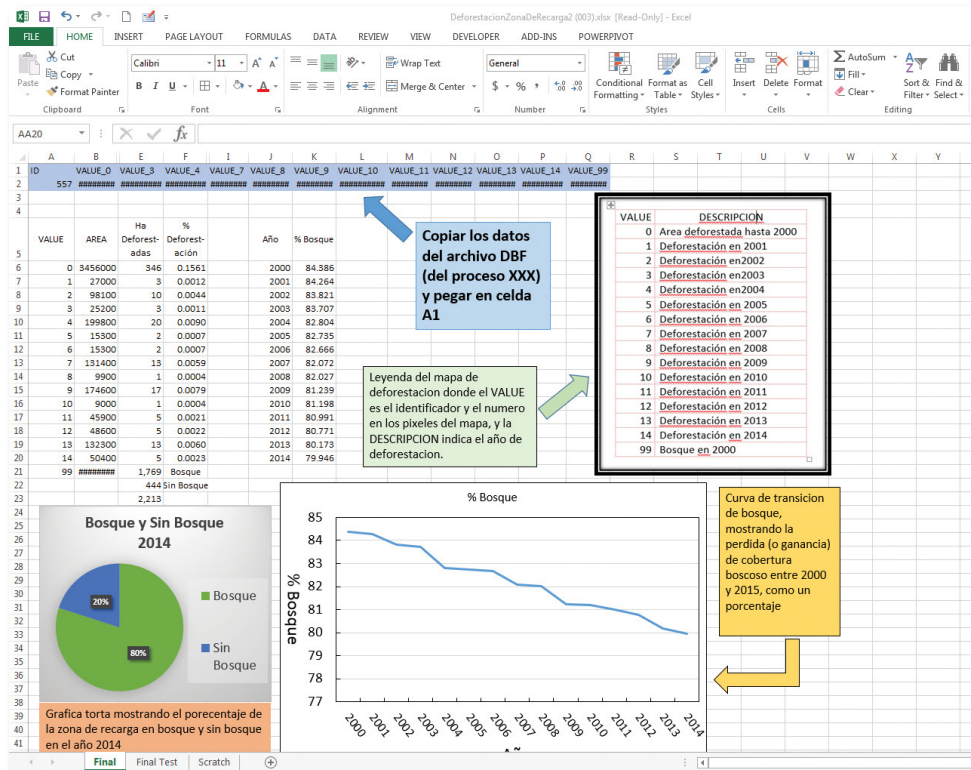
DeforestacionZonaDeRecarga2 (003).xlsx [Read-Only] - Excel

FILE HOME INSERT PAGE LAYOUT FORMULAS DATA REVIEW VIEW DEVELOPER ADD-INS POWERPIVOT

Cut Copy Format Painter Paste Clipboard
Calibri 11 Font
Wrap Text Merge & Center Alignment
General $ % , Number
Conditional Formatting Format as Table Cell Styles Styles
Insert Delete Format Cells
AutoSum Fill Clear Sort & Filter Find & Select Editing

AA20 fx

| ID | VALUE_0 | VALUE_3 | VALUE_4 | VALUE_7 | VALUE_8 | VALUE_9 | VALUE_10 | VALUE_11 | VALUE_12 | VALUE_13 | VALUE_14 | VALUE_99 |
|---|---|---|---|---|---|---|---|---|---|---|---|---|
| 557 | ######## | ######## | ######## | ######## | ######## | ######## | ######## | ######## | ######## | ######## | ######## | ######## |

| VALUE | AREA | Ha Deforestadas | % Deforestación | Año | % Bosque |
|---|---|---|---|---|---|
| 0 | 3456000 | 346 | 0.1561 | 2000 | 84.386 |
| 1 | 27000 | 3 | 0.0012 | 2001 | 84.264 |
| 2 | 98100 | 10 | 0.0044 | 2002 | 83.821 |
| 3 | 25200 | 3 | 0.0011 | 2003 | 83.707 |
| 4 | 199800 | 20 | 0.0090 | 2004 | 82.804 |
| 5 | 15300 | 2 | 0.0007 | 2005 | 82.735 |
| 6 | 15300 | 2 | 0.0007 | 2006 | 82.666 |
| 7 | 131400 | 13 | 0.0059 | 2007 | 82.072 |
| 8 | 9900 | 1 | 0.0004 | 2008 | 82.027 |
| 9 | 174600 | 17 | 0.0079 | 2009 | 81.239 |
| 10 | 9000 | 1 | 0.0004 | 2010 | 81.198 |
| 11 | 45900 | 5 | 0.0021 | 2011 | 80.991 |
| 12 | 48600 | 5 | 0.0022 | 2012 | 80.771 |
| 13 | 132300 | 13 | 0.0060 | 2013 | 80.173 |
| 14 | 50400 | 5 | 0.0023 | 2014 | 79.946 |
| 99 | ######## | 1,769 | Bosque | | |
| | | 444 | Sin Bosque | | |
| | | 2,213 | | | |

Copiar los datos del archivo DBF (del proceso XXX) y pegar en celda A1

| VALUE | DESCRIPCION |
|---|---|
| 0 | Area deforestada hasta 2000 |
| 1 | Deforestación en 2001 |
| 2 | Deforestación en2002 |
| 3 | Deforestación en2003 |
| 4 | Deforestación en2004 |
| 5 | Deforestación en 2005 |
| 6 | Deforestación en 2006 |
| 7 | Deforestación en 2007 |
| 8 | Deforestación en 2008 |
| 9 | Deforestación en 2009 |
| 10 | Deforestación en 2010 |
| 11 | Deforestación en 2011 |
| 12 | Deforestación en 2012 |
| 13 | Deforestación en 2013 |
| 14 | Deforestación en 2014 |
| 99 | Bosque en 2000 |

Leyenda del mapa de deforestacion donde el VALUE es el identificador y el numero en los pixeles del mapa, y la DESCRIPCION indica el año de deforestacion.

Bosque y Sin Bosque 2014
20%
80%
Bosque
Sin Bosque

Grafica torta mostrando el porecentaje de la zona de recarga en bosque y sin bosque en el año 2014

% Bosque
% Bosque
85 84 83 82 81 80 79 78 77
2000 2001 2002 2003 2004 2005 2006 2007 2008 2009 2010 2011 2012 2013 2014
Año

Curva de transicion de bosque, mostrando la perdida (o ganancia) de cobertura boscoso entre 2000 y 2015, como un porcentaje

Final Final Test Scratch